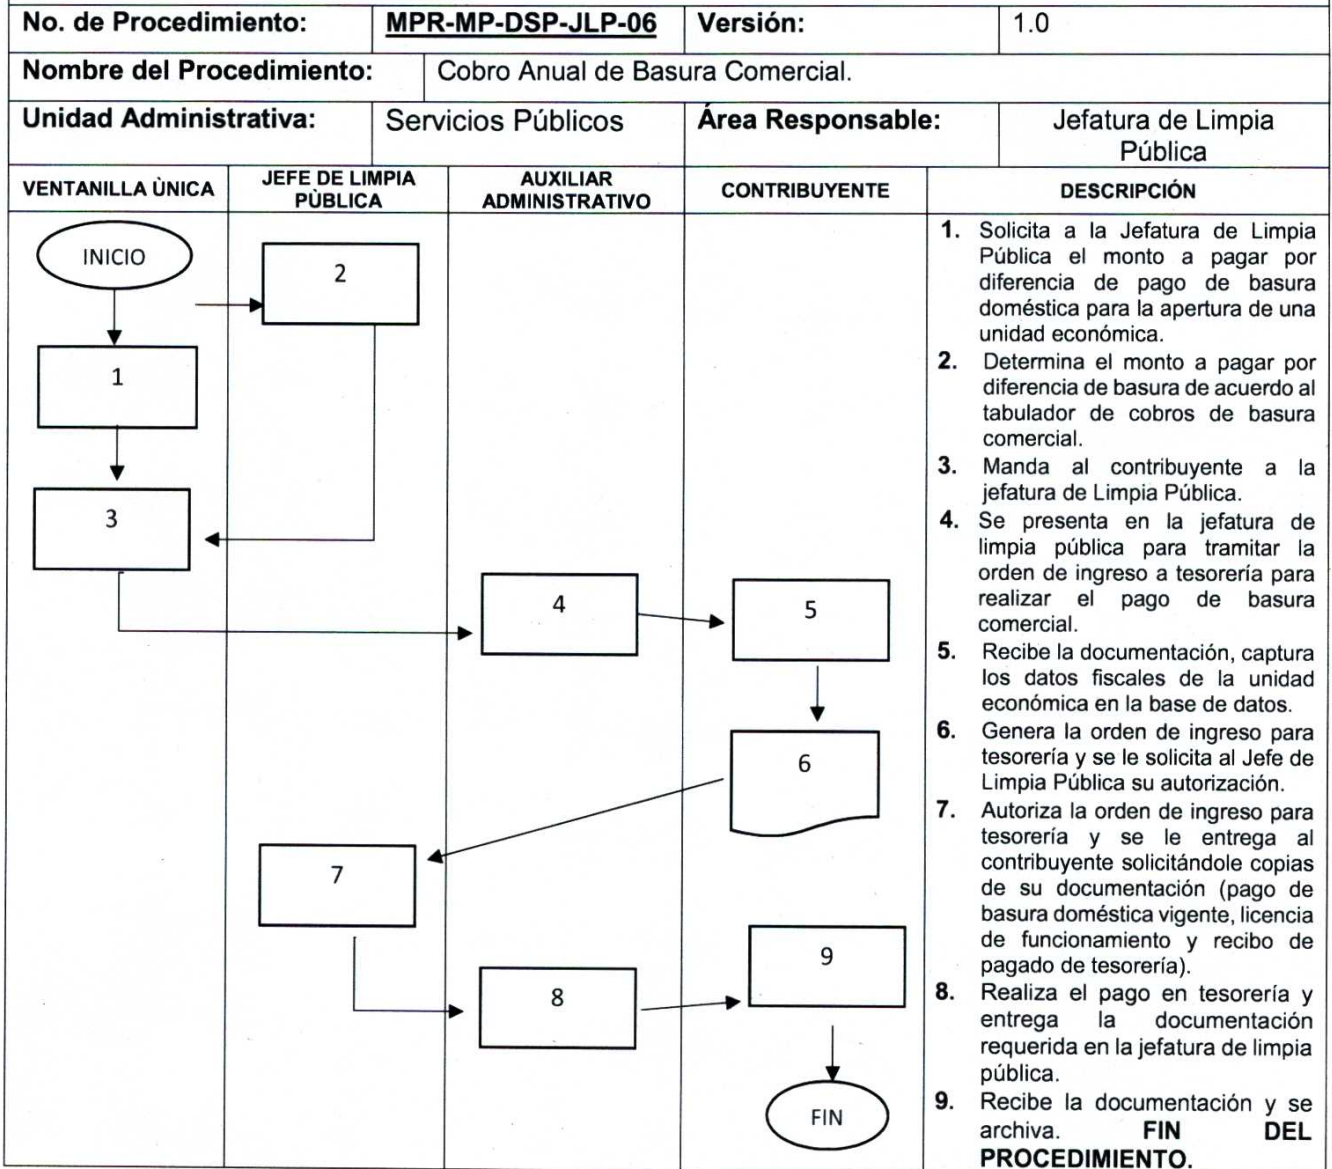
| No. de Procedimiento: | MPR-MP-DSP-JLP-06 | Versión: | 1.0 |
|---|---|---|---|
| Nombre del Procedimiento: | Cobro Anual de Basura Comercial. | | |
| Unidad Administrativa: | Servicios Públicos | Área Responsable: | Jefatura de Limpia Pública |

| VENTANILLA ÙNICA | JEFE DE LIMPIA PÙBLICA | AUXILIAR ADMINISTRATIVO | CONTRIBUYENTE | DESCRIPCIÓN |
|---|---|---|---|---|

INICIO
2
1
3
4
5
6
7
9
8
FIN

1. Solicita a la Jefatura de Limpia Pública el monto a pagar por diferencia de pago de basura doméstica para la apertura de una unidad económica.
2. Determina el monto a pagar por diferencia de basura de acuerdo al tabulador de cobros de basura comercial.
3. Manda al contribuyente a la jefatura de Limpia Pública.
4. Se presenta en la jefatura de limpia pública para tramitar la orden de ingreso a tesorería para realizar el pago de basura comercial.
5. Recibe la documentación, captura los datos fiscales de la unidad económica en la base de datos.
6. Genera la orden de ingreso para tesorería y se le solicita al Jefe de Limpia Pública su autorización.
7. Autoriza la orden de ingreso para tesorería y se le entrega al contribuyente solicitándole copias de su documentación (pago de basura doméstica vigente, licencia de funcionamiento y recibo de pagado de tesorería).
8. Realiza el pago en tesorería y entrega la documentación requerida en la jefatura de limpia pública.
9. Recibe la documentación y se archiva. FIN DEL PROCEDIMIENTO.